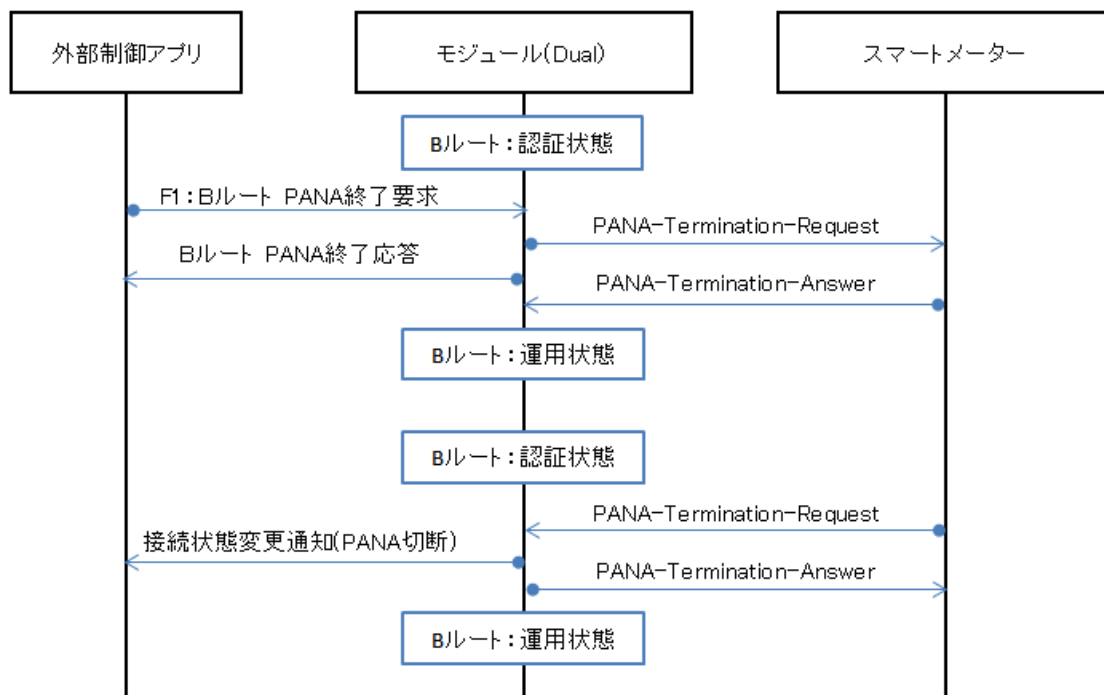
外部制御アプリ

モジュール(Dual)

スマートメーター

Bルート：認証状態

F1：Bルート PANA終了要求

PANA-Termination-Request

Bルート PANA終了応答

PANA-Termination-Answer

Bルート：運用状態

Bルート：認証状態

PANA-Termination-Request

接続状態変更通知(PANA切断)

PANA-Termination-Answer

Bルート：運用状態